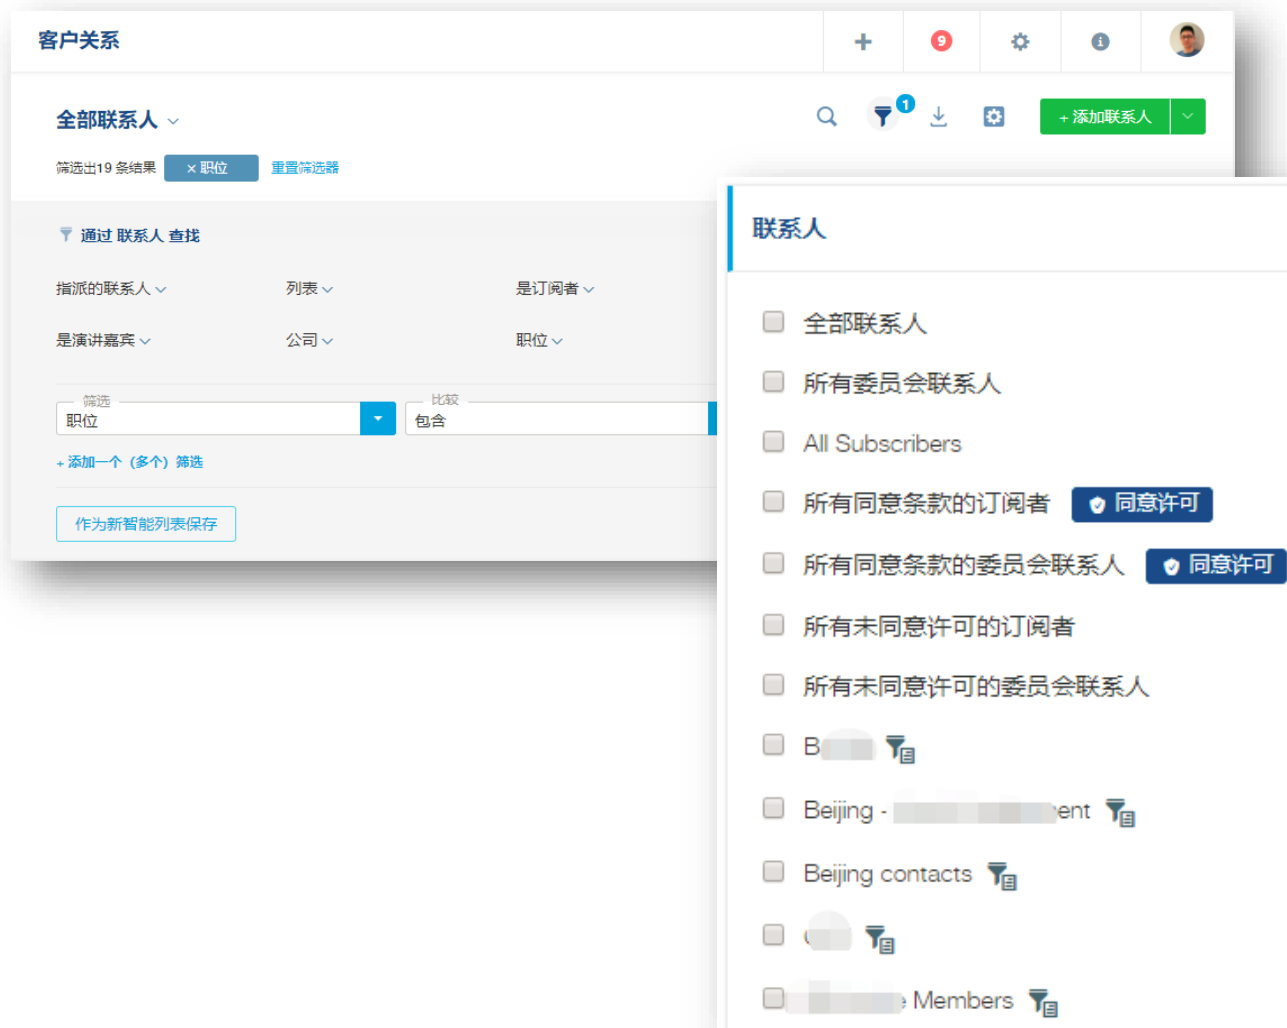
客户关系

9

全部联系人

+ 添加联系人

1

筛选出19 条结果 × 职位 重置筛选器

通过 联系人 查找

指派的联系人 列表 是订阅者

是演讲嘉宾 公司 职位

筛选
职位

比较
包含

+ 添加一个（多个）筛选

作为新智能列表保存

联系人

全部联系人

所有委员会联系人

All Subscribers

所有同意条款的订阅者 同意许可

所有同意条款的委员会联系人 同意许可

所有未同意许可的订阅者

所有未同意许可的委员会联系人

B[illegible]

Beijing - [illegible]ent

Beijing contacts

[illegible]

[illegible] Members